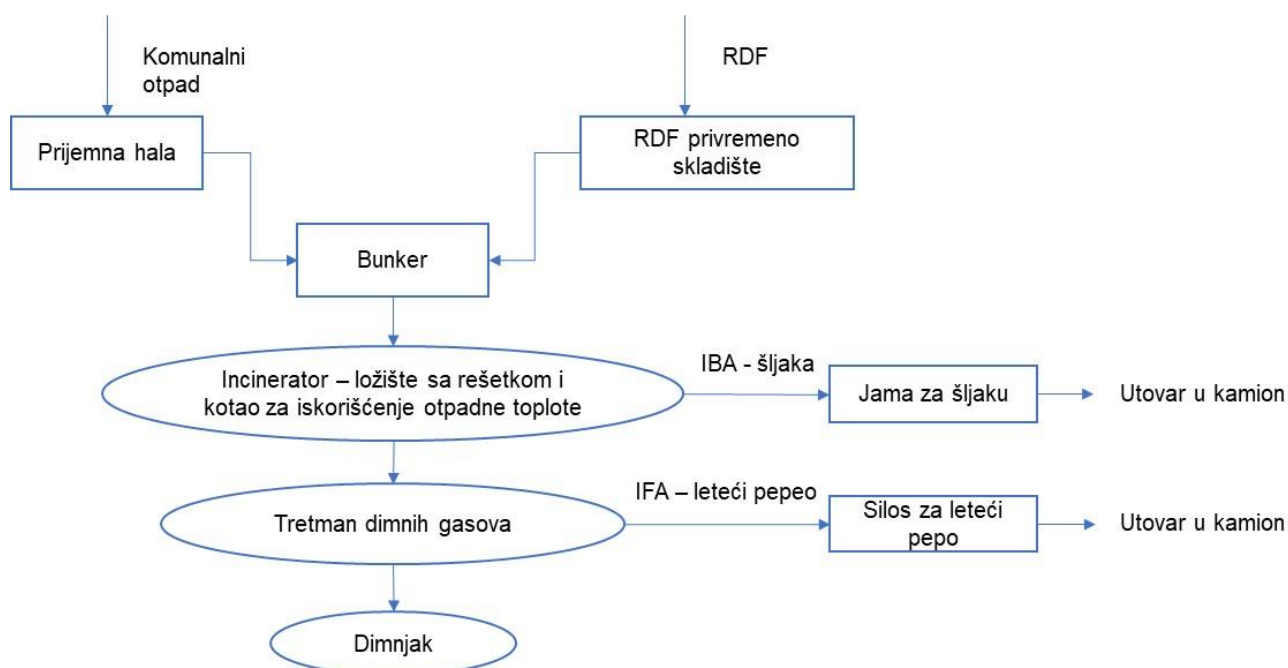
Komunalni otpad

RDF

Prijemna hala

RDF privremeno skladište

Bunker

IBA - šljaka

Incinerator – ložište sa rešetkom i kotao za iskorišćenje otpadne toplote

Jama za šljaku

Utovar u kamion

IFA – leteći pepeo

Tretman dimnih gasova

Silos za leteći pepo

Utovar u kamion

Dimnjak